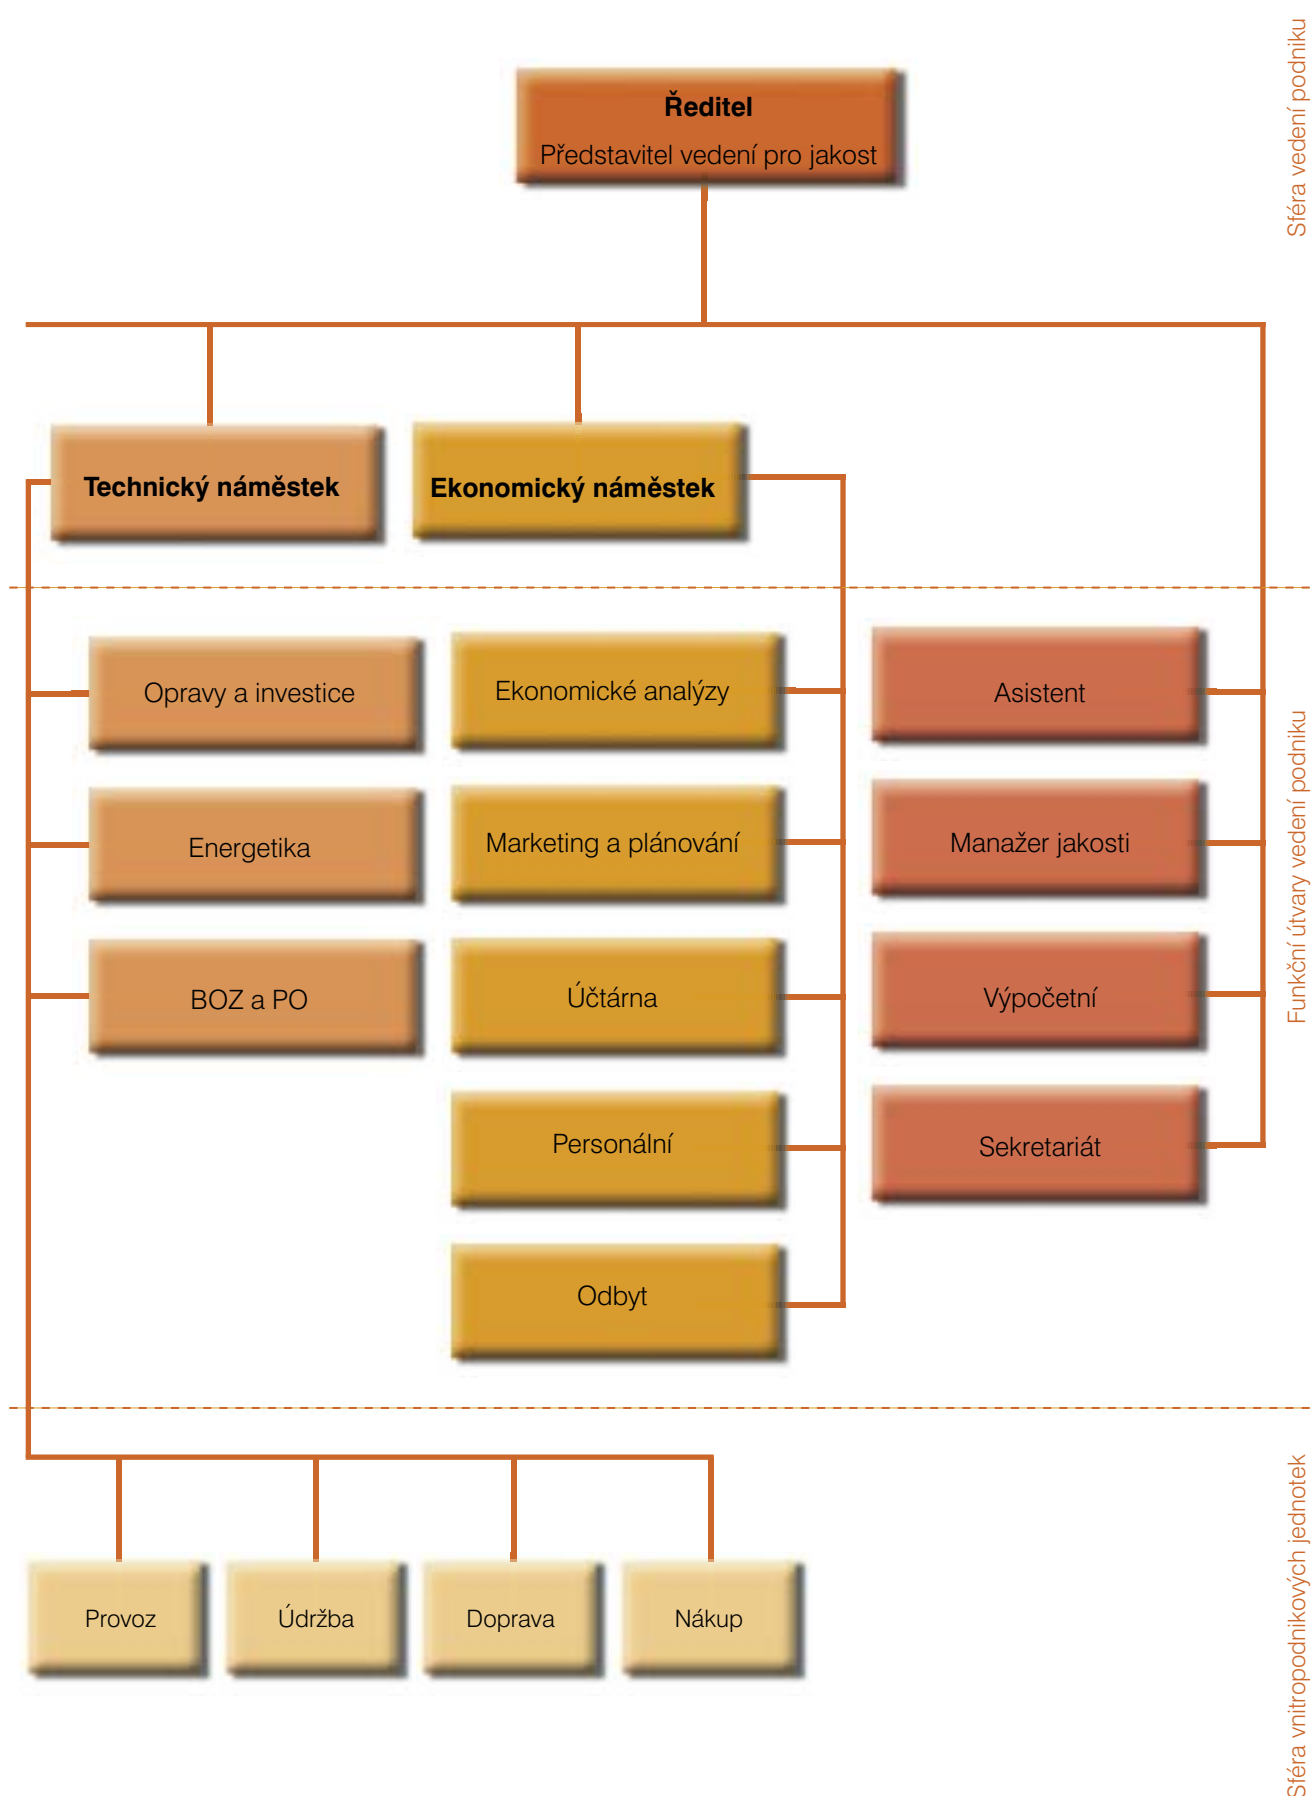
Ředitel
Představitel vedení pro jakost

Sféra vedení podniku

Technický náměstek

Ekonomický náměstek

Opravy a investice

Energetika

BOZ a PO

Ekonomické analýzy

Marketing a plánování

Účtárna

Personální

Odbyt

Asistent

Manažer jakosti

Výpočetní

Sekretariát

Funkční útvary vedení podniku

Provoz

Údržba

Doprava

Nákup

Sféra vnitropodnikových jednotek